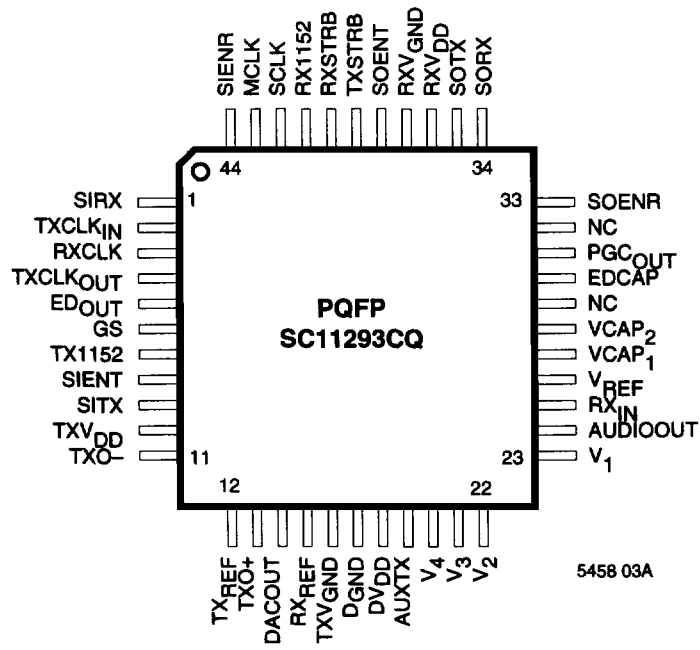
SIENR
MCLK
SCLK
RX1152
RXSTRB
TXSTRB
SOENT
$RXV_{GND}$
$RXV_{DD}$
SOTX
SORX

44
34

SIRX
$TXCLK_{IN}$
RXCLK
$TXCLK_{OUT}$
$ED_{OUT}$
GS
TX1152
SIENT
SITX
$TXV_{DD}$
TXO–

1
11

33
23

SOENR
NC
$PGC_{OUT}$
EDCAP
NC
$VCAP_2$
$VCAP_1$
$V_{REF}$
$RX_{IN}$
AUDIOOUT
$V_1$

PQFP
SC11293CQ

12
22

$TX_{REF}$
TXO+
DACOUT
$RX_{REF}$
$TXV_{GND}$
$D_{GND}$
$DV_{DD}$
AUXTX
$V_4$
$V_3$
$V_2$

5458 03A